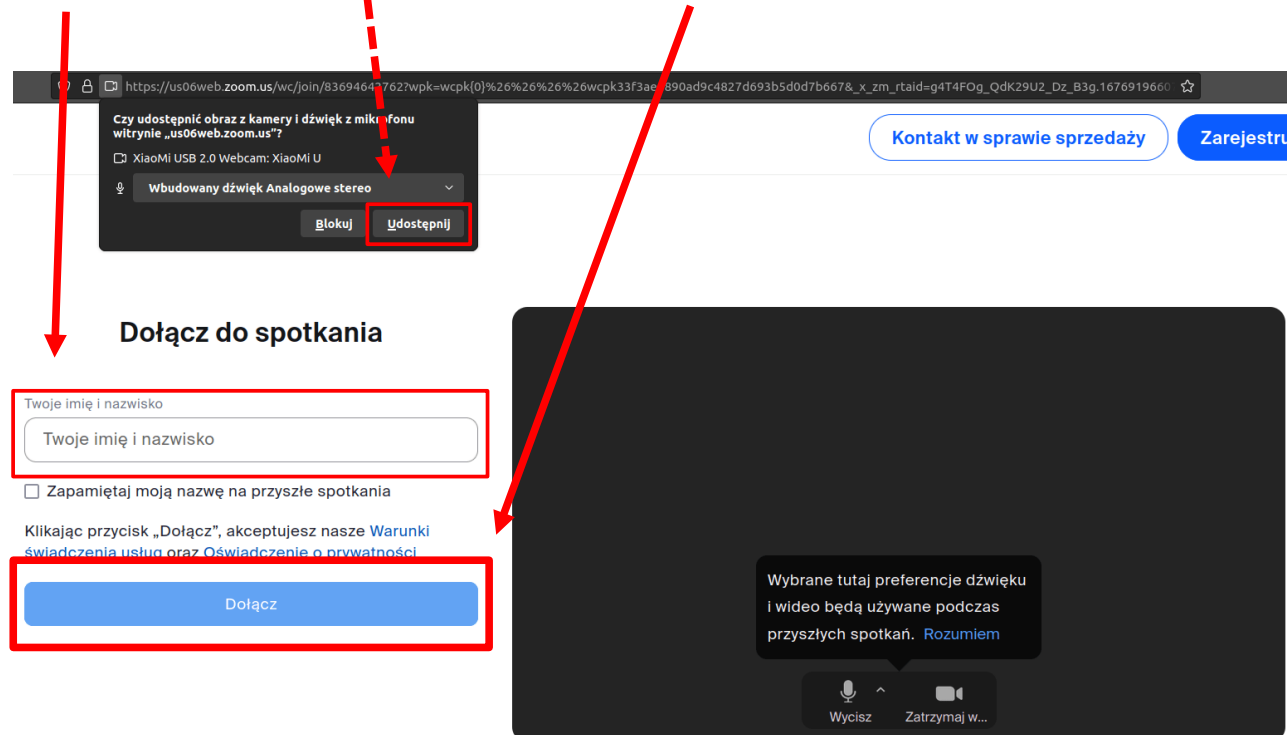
https://us06web.zoom.us/wc/join/8369464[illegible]762?wpk=wcpk{0}%26%26%26wcpk33f3ae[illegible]890ad9c4827d693b5d0d7b667&_x_zm_rtaid=g4T4FOg_QdK29U2_Dz_B3g.167691960

Czy udostępnić obraz z kamery i dźwięk z mikrofonu witrynie „us06web.zoom.us"?

XiaoMi USB 2.0 Webcam: XiaoMi U

Wbudowany dźwięk Analogowe stereo

Blokuj

Udostępnij

Kontakt w sprawie sprzedaży

Zarejestru

Dołącz do spotkania

Twoje imię i nazwisko

Twoje imię i nazwisko

Zapamiętaj moją nazwę na przyszłe spotkania

Klikając przycisk „Dołącz", akceptujesz nasze Warunki świadczenia usług oraz Oświadczenie o prywatności

Dołącz

Wybrane tutaj preferencje dźwięku i wideo będą używane podczas przyszłych spotkań. Rozumiem

Wycisz

Zatrzymaj w...